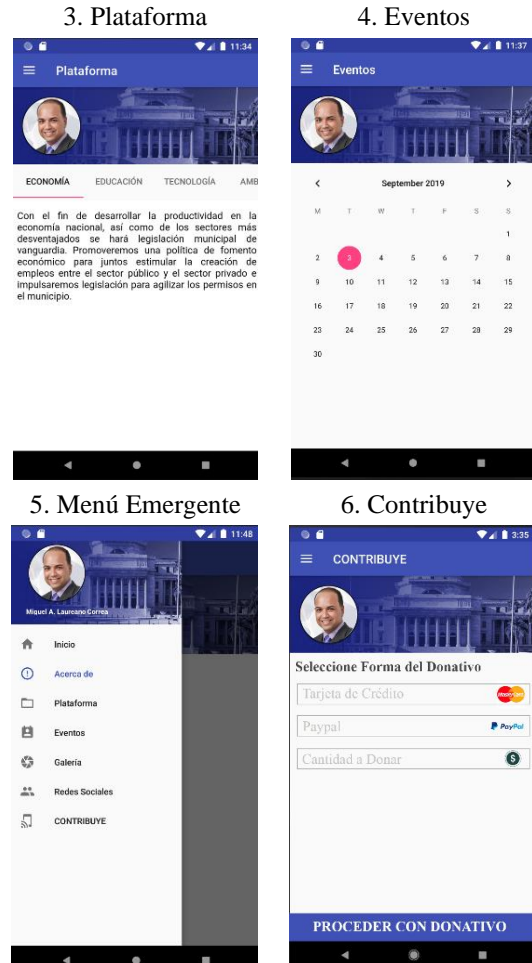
3. Plataforma

11:34

Plataforma

ECONOMÍA EDUCACIÓN TECNOLOGÍA AMB

Con el fin de desarrollar la productividad en la economía nacional, así como de los sectores más desventajados se hará legislación municipal de vanguardia. Promoveremos una política de fomento económico para juntos estimular la creación de empleos entre el sector público y el sector privado e impulsaremos legislación para agilizar los permisos en el municipio.

4. Eventos

11:37

Eventos

September 2019

| M | T | W | T | F | S | S |
|---|---|---|---|---|---|---|
| | | | | | | 1 |
| 2 | 3 | 4 | 5 | 6 | 7 | 8 |
| 9 | 10 | 11 | 12 | 13 | 14 | 15 |
| 16 | 17 | 18 | 19 | 20 | 21 | 22 |
| 23 | 24 | 25 | 26 | 27 | 28 | 29 |
| 30 | | | | | | |

5. Menú Emergente

11:48

Miguel A. Laureano Correa

Inicio
Acerca de
Plataforma
Eventos
Galería
Redes Sociales
CONTRIBUYE

6. Contribuye

3:35

CONTRIBUYE

Seleccione Forma del Donativo

Tarjeta de Crédito

Paypal

PayPal

Cantidad a Donar

PROCEDER CON DONATIVO